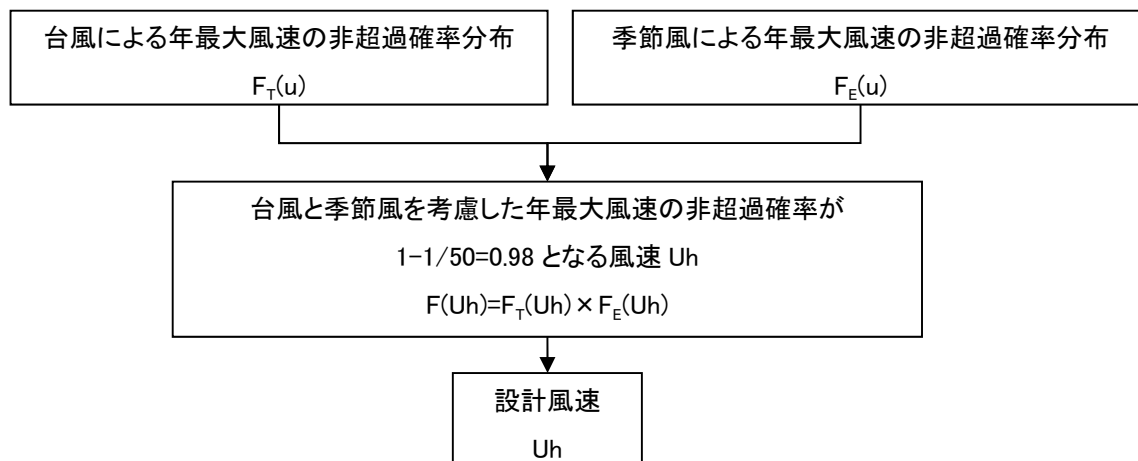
台風による年最大風速の非超過確率分布

$F_T(u)$

季節風による年最大風速の非超過確率分布

$F_E(u)$

台風と季節風を考慮した年最大風速の非超過確率が

1−1/50=0.98 となる風速 Uh

$F(Uh)=F_T(Uh)\times F_E(Uh)$

設計風速

Uh